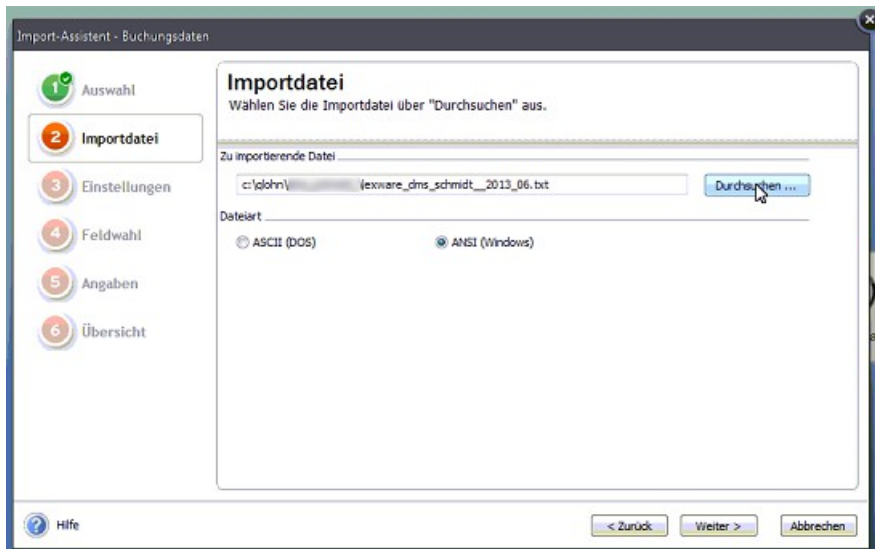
Import-Assistent - Buchungsdaten

1 Auswahl
2 Importdatei
3 Einstellungen
4 Feldwahl
5 Angaben
6 Übersicht

Importdatei
Wählen Sie die Importdatei über "Durchsuchen" aus.

Zu importierende Datei
c:\glohn\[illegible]\lexware_dms_schmidt__2013_06.txt
Durchsuchen ...

Dateiart
ASCII (DOS)
ANSI (Windows)

Hilfe
< Zurück
Weiter >
Abbrechen